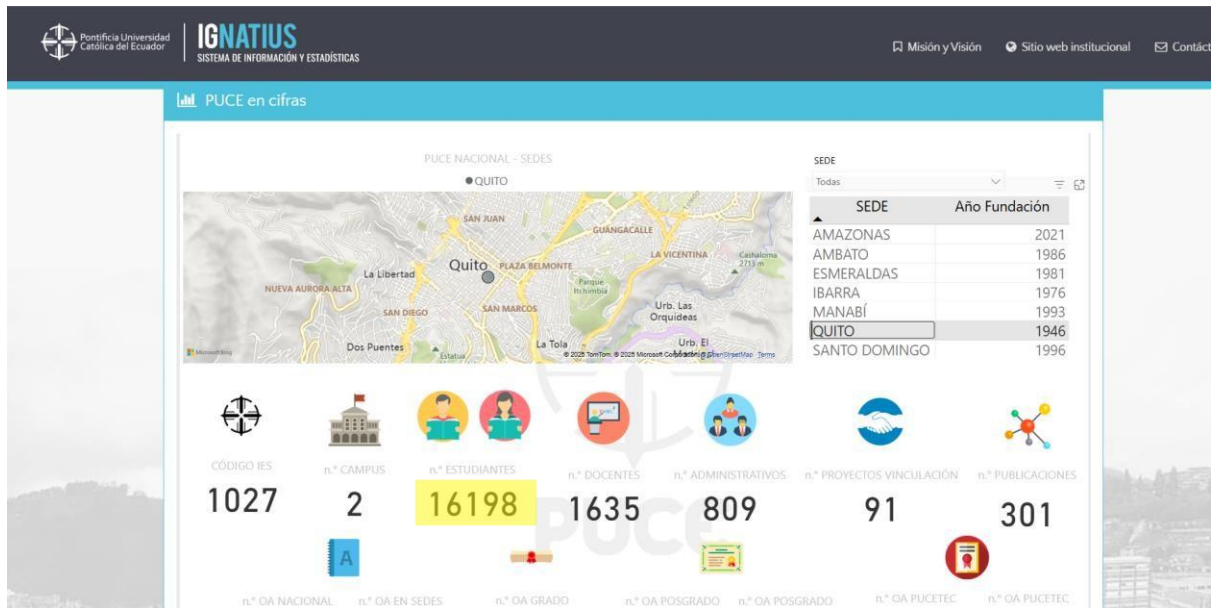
Pontificia Universidad Católica del Ecuador

IGNATIUS
SISTEMA DE INFORMACIÓN Y ESTADÍSTICAS

Misión y Visión   Sitio web institucional   Contáct

PUCE en cifras

PUCE NACIONAL - SEDES
● QUITO

SAN JUAN
GUANGACALLE
LA VICENTINA
Cashaloma 2713 m
La Libertad
Quito
PLAZA BELMONTE
NUEVA AURORA ALTA
Parque Itchimbía
SAN DIEGO
SAN MARCOS
Urb. Las Orquideas
Dos Puentes
Estatua
La Tola
Urb. El
Microsoft Bing
© 2025 TomTom, © 2025 Microsoft Corporation, © OpenStreetMap Terms

SEDE
Todas

| SEDE | Año Fundación |
|---|---|
| AMAZONAS | 2021 |
| AMBATO | 1986 |
| ESMERALDAS | 1981 |
| IBARRA | 1976 |
| MANABÍ | 1993 |
| QUITO | 1946 |
| SANTO DOMINGO | 1996 |

CÓDIGO IES
1027

n.° CAMPUS
2

n.° ESTUDIANTES
16198

n.° DOCENTES
1635

n.° ADMINISTRATIVOS
809

n.° PROYECTOS VINCULACIÓN
91

n.° PUBLICACIONES
301

PUCE

n.° OA NACIONAL   n.° OA EN SEDES   n.° OA GRADO   n.° OA POSGRADO   n.° OA POSGRADO   n.° OA PUCETEC   n.° OA PUCETEC